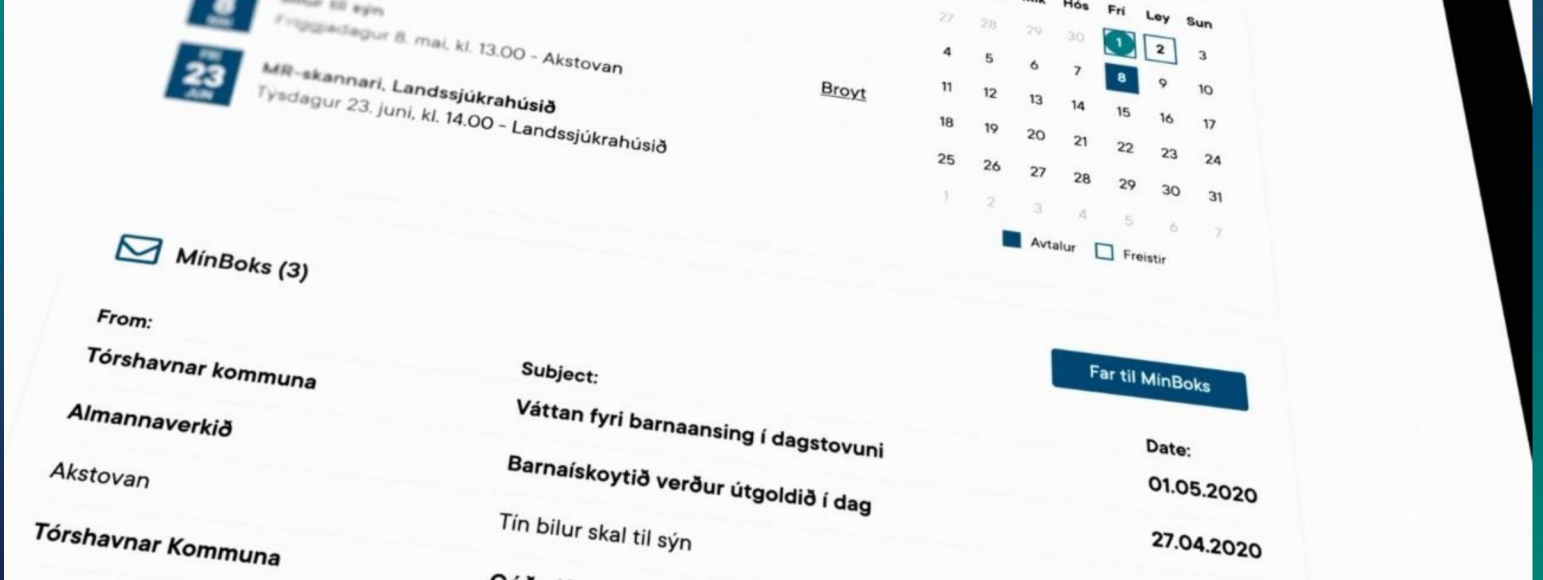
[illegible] til sýn
Fríggjadagur 8. mai, kl. 13.00 - Akstovan

FRÍ
23
JUN
MR-skannari, Landssjúkrahúsið
Týsdagur 23. juni, kl. 14.00 - Landssjúkrahúsið

Broyt

| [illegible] | Hós | Frí | Ley | Sun |
|---|---|---|---|---|
| 27 | 28 | 29 | 30 | 1 | 2 | 3 |
| 4 | 5 | 6 | 7 | 8 | 9 | 10 |
| 11 | 12 | 13 | 14 | 15 | 16 | 17 |
| 18 | 19 | 20 | 21 | 22 | 23 | 24 |
| 25 | 26 | 27 | 28 | 29 | 30 | 31 |
| 1 | 2 | 3 | 4 | 5 | 6 | 7 |

Avtalur Freistir

MínBoks (3)

From:
Tórshavnar kommuna
Almannaverkið
Akstovan
Tórshavnar Kommuna

Subject:
Váttan fyri barnaansing í dagstovuni
Barnaískoytið verður útgoldið í dag
Tín bilur skal til sýn

Far til MínBoks

Date:
01.05.2020
27.04.2020